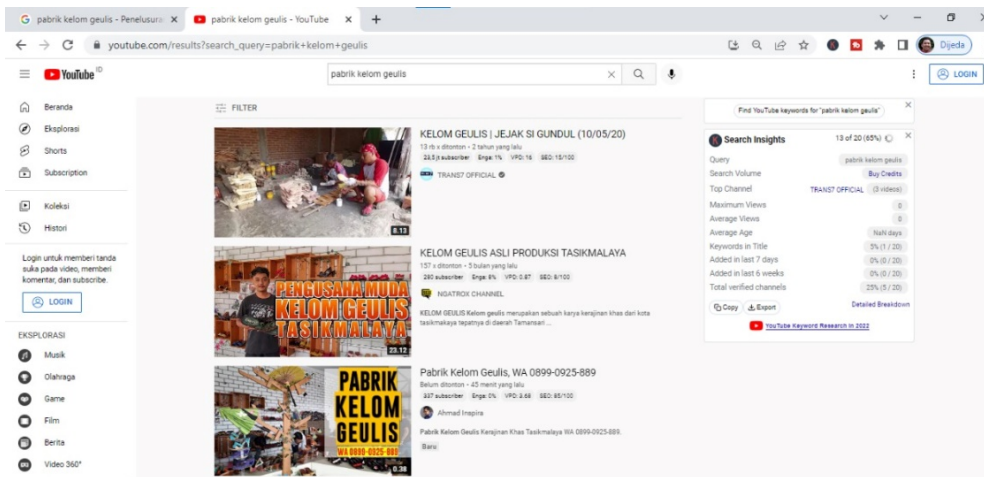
G pabrik kelom geulis - Penelusura ×
pabrik kelom geulis - YouTube ×
+

youtube.com/results?search_query=pabrik+kelom+geulis

Dijeda

YouTube ID

pabrik kelom geulis

LOGIN

Beranda
Eksplorasi
Shorts
Subscription

Koleksi
Histori

Login untuk memberi tanda suka pada video, memberi komentar, dan subscribe.

LOGIN

EKSPLORASI
Musik
Olahraga
Game
Film
Berita
Video 360°

FILTER

KELOM GEULIS | JEJAK SI GUNDUL (10/05/20)
13 rb x ditonton • 2 tahun yang lalu
23,5 rb subscriber Engs: 1% VPD: 16 SEO: 15/100
TRANS7 OFFICIAL
8:13

KELOM GEULIS ASLI PRODUKSI TASIKMALAYA
157 x ditonton • 3 bulan yang lalu
290 subscriber Engs: 6% VPD: 0.87 SEO: 8/100
NGATROX CHANNEL
KELOM GEULIS Kelom geulis merupakan sebuah karya kerajinan khas dari kota tasikmalaya tepatnya di daerah Tamansari ...
PENGUSAHA MUDA KELOM GEULIS TASIKMALAYA
23:12

Pabrik Kelom Geulis, WA 0899-0925-889
Belum ditonton • 45 menit yang lalu
337 subscriber Engs: 0% VPD: 3.68 SEO: 65/100
Ahmad Inspira
Pabrik Kelom Geulis Kerajinan Khas Tasikmalaya WA 0899-0925-889.
Baru
PABRIK KELOM GEULIS WA 0899-0925-889
0:38

Find YouTube keywords for "pabrik kelom geulis"

Search Insights 13 of 20 (65%)
| | |
|---|---|
| Query | pabrik kelom geulis |
| Search Volume | Buy Credits |
| Top Channel | TRANS7 OFFICIAL (3 videos) |
| Maximum Views | 0 |
| Average Views | 0 |
| Average Age | NaN days |
| Keywords in Title | 5% (1 / 20) |
| Added in last 7 days | 0% (0 / 20) |
| Added in last 6 weeks | 0% (0 / 20) |
| Total verified channels | 25% (5 / 20) |
Copy Export Detailed Breakdown
YouTube Keyword Research in 2022